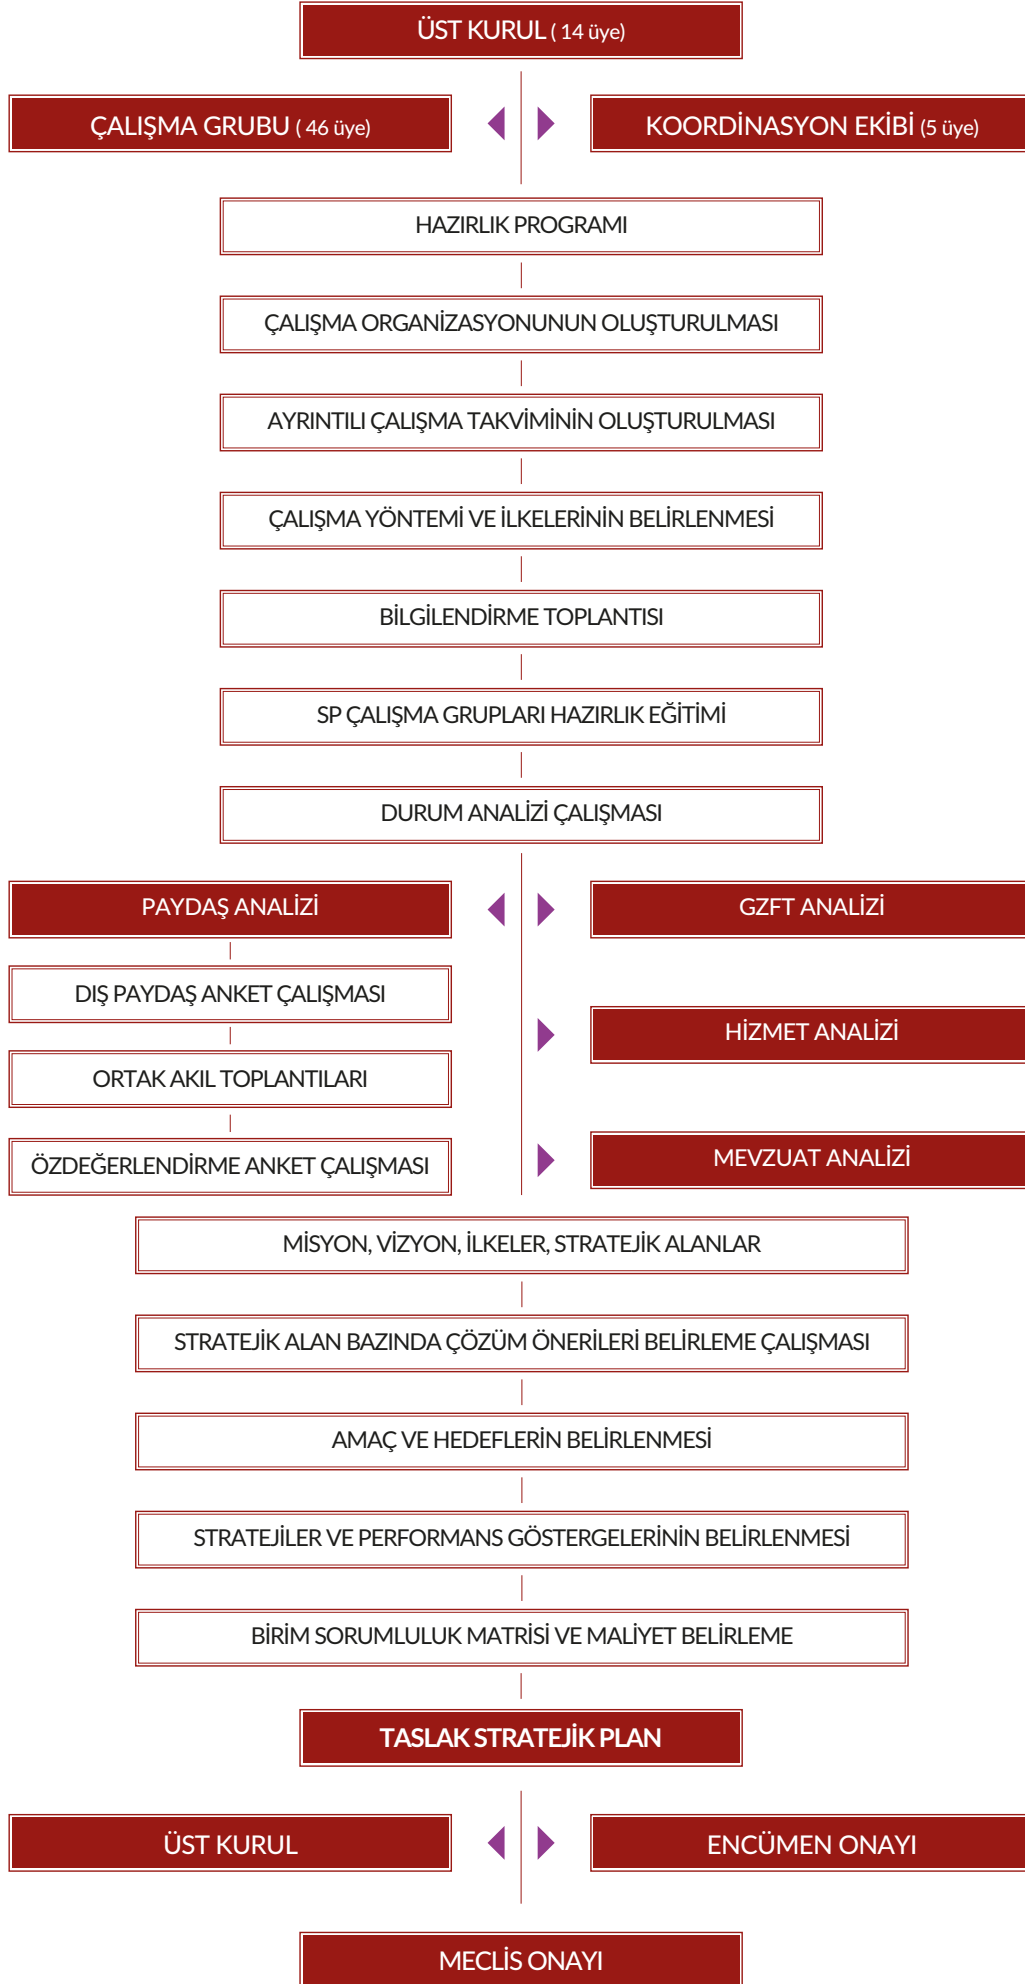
ÜST KURUL ( 14 üye)

ÇALIŞMA GRUBU ( 46 üye)

KOORDİNASYON EKİBİ (5 üye)

HAZIRLIK PROGRAMI

ÇALIŞMA ORGANİZASYONUNUN OLUŞTURULMASI

AYRINTILI ÇALIŞMA TAKVİMİNİN OLUŞTURULMASI

ÇALIŞMA YÖNTEMİ VE İLKELERİNİN BELİRLENMESİ

BİLGİLENDİRME TOPLANTISI

SP ÇALIŞMA GRUPLARI HAZIRLIK EĞİTİMİ

DURUM ANALİZİ ÇALIŞMASI

PAYDAŞ ANALİZİ

DIŞ PAYDAŞ ANKET ÇALIŞMASI

ORTAK AKIL TOPLANTILARI

ÖZDEĞERLENDİRME ANKET ÇALIŞMASI

GZFT ANALİZİ

HİZMET ANALİZİ

MEVZUAT ANALİZİ

MİSYON, VİZYON, İLKELER, STRATEJİK ALANLAR

STRATEJİK ALAN BAZINDA ÇÖZÜM ÖNERİLERİ BELİRLEME ÇALIŞMASI

AMAÇ VE HEDEFLERİN BELİRLENMESİ

STRATEJİLER VE PERFORMANS GÖSTERGELERİNİN BELİRLENMESİ

BİRİM SORUMLULUK MATRİSİ VE MALİYET BELİRLEME

TASLAK STRATEJİK PLAN

ÜST KURUL

ENCÜMEN ONAYI

MECLİS ONAYI